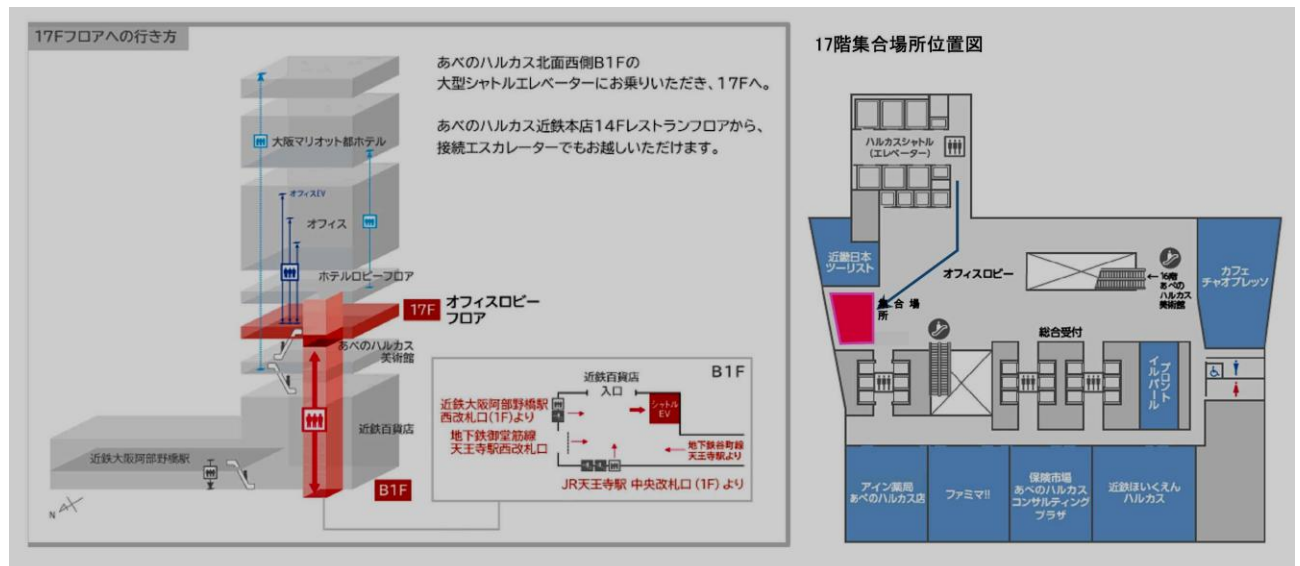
17Fフロアへの行き方

あべのハルカス北面西側B1Fの
大型シャトルエレベーターにお乗りいただき、17Fへ。

あべのハルカス近鉄本店14Fレストランフロアから、
接続エスカレーターでもお越しいただけます。

大阪マリオット都ホテル

オフィスEV

オフィス

ホテルロビーフロア

17F オフィスロビー フロア

あべのハルカス 美術館

近鉄百貨店

近鉄大阪阿部野橋駅

B1F

N

近鉄百貨店 入口

B1F

近鉄大阪阿部野橋駅 西改札口(1F)より

シャトル EV

地下鉄御堂筋線 天王寺駅西改札口

地下鉄谷町線 天王寺駅より

JR天王寺駅 中央改札口 (1F) より

17階集合場所位置図

ハルカスシャトル (エレベーター)

近畿日本 ツーリスト

オフィスロビー

←16階 あべの ハルカス 美術館

カフェ チャオプレッソ

集合場所

総合受付

フロント イルバール

アイン薬局 あべのハルカス店

ファミマ!!

保険市場 あべのハルカス コンサルティング プラザ

近鉄ほいくえん ハルカス